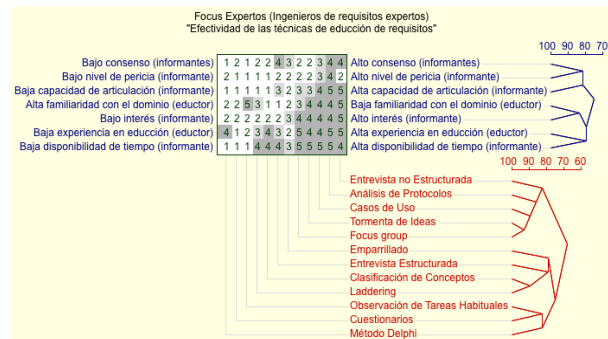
Focus Expertos (Ingenieros de requisitos expertos)
"Efectividad de las técnicas de educción de requisitos"

100 90 80 70

| | | |
|---|---|---|
| Bajo consenso (informantes) | 1 2 1 2 2 4 3 2 2 3 4 4 | Alto consenso (informantes) |
| Bajo nivel de pericia (informante) | 2 1 1 1 1 2 2 2 2 3 4 2 | Alto nivel de pericia (informante) |
| Baja capacidad de articulación (informante) | 1 1 1 1 1 1 3 2 3 3 4 5 | Alta capacidad de articulación (informante) |
| Alta familiaridad con el dominio (eductor) | 2 2 5 3 1 1 2 3 4 4 4 5 | Baja familiaridad con el dominio (eductor) |
| Bajo interés (informante) | 2 2 2 2 2 2 2 3 4 4 4 5 | Alto interés (informante) |
| Baja experiencia en educción (eductor) | 4 1 2 3 4 3 2 5 4 4 5 5 | Alta experiencia en educción (eductor) |
| Baja disponibilidad de tiempo (informante) | 1 1 1 4 4 4 3 5 5 5 5 4 | Alta disponibilidad de tiempo (informante) |

100 90 80 70 60

Entrevista no Estructurada
Análisis de Protocolos
Casos de Uso
Tormenta de Ideas
Focus group
Emparrillado
Entrevista Estructurada
Clasificación de Conceptos
Laddering
Observación de Tareas Habituales
Cuestionarios
Método Delphi